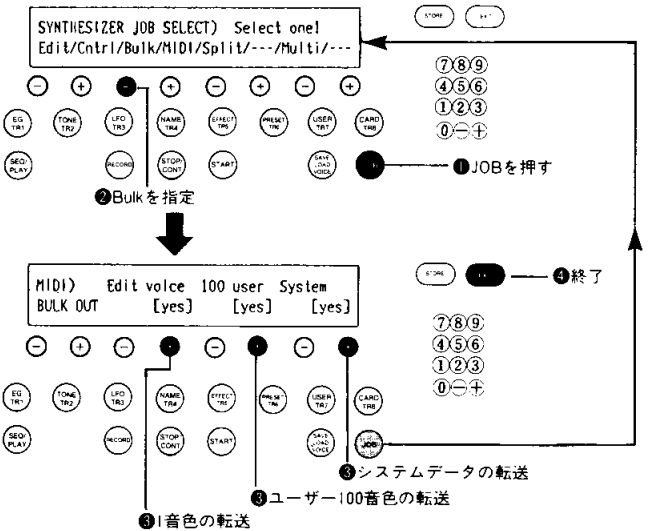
SYNTHESIZER JOB SELECT) Select one!
Edit/Cntrl/Bulk/MIDI/Split/---/Multi/---

STORE EXIT

⑦⑧⑨
④⑤⑥
①②③
⓪㊀㊉

EG TR1 TONE TR2 LFO TR3 NAME TR4 EFFECT TR5 PRESET TR6 USER TR7 CARD TR8

SEQ/PLAY RECORD STOP/CONT START SAVE LOAD VOICE

❶JOBを押す

❷Bulkを指定

MIDI) Edit voice 100 user System
BULK OUT [yes] [yes] [yes]

STORE

❹終了

⑦⑧⑨
④⑤⑥
①②③
⓪㊀㊉

EG TR1 TONE TR2 LFO TR3 NAME TR4 EFFECT TR5 PRESET TR6 USER TR7 CARD TR8

SEQ/PLAY RECORD STOP/CONT START SAVE LOAD VOICE JOB

❸システムデータの転送

❸ユーザー100音色の転送

❸1音色の転送